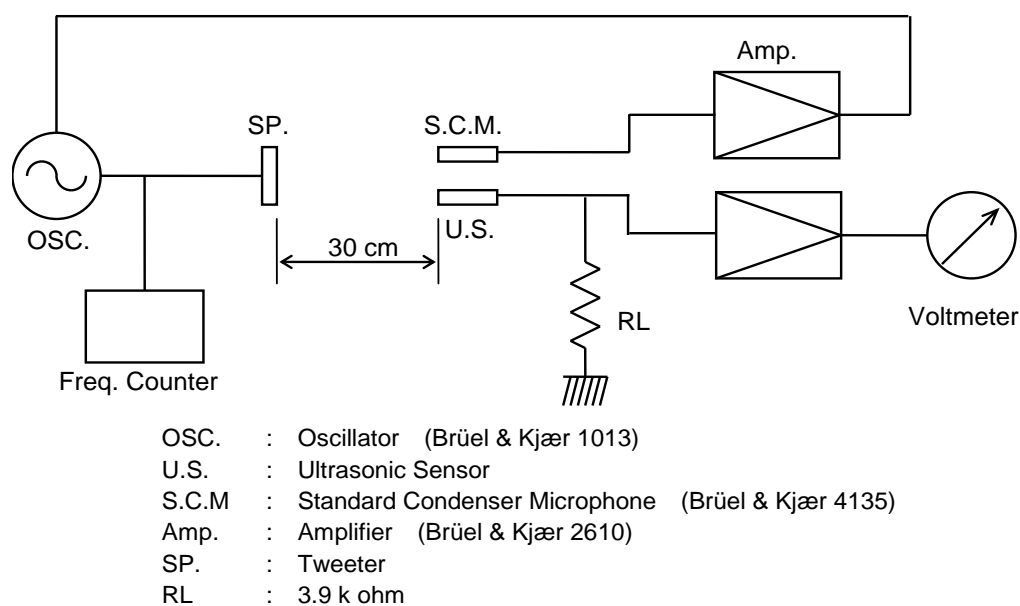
Amp.

SP.

S.C.M.

OSC.

U.S.

30 cm

RL

Voltmeter

Freq. Counter

OSC. : Oscillator (Brüel & Kjær 1013)
U.S. : Ultrasonic Sensor
S.C.M : Standard Condenser Microphone (Brüel & Kjær 4135)
Amp. : Amplifier (Brüel & Kjær 2610)
SP. : Tweeter
RL : 3.9 k ohm